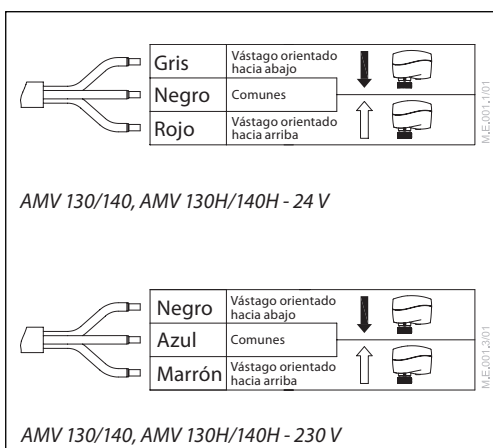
| Gris | Vástago orientado hacia abajo |
|---|---|
| Negro | Comunes |
| Rojo | Vástago orientado hacia arriba |

M.E.001_1/01

*AMV 130/140, AMV 130H/140H - 24 V*

| Negro | Vástago orientado hacia abajo |
|---|---|
| Azul | Comunes |
| Marrón | Vástago orientado hacia arriba |

M.E.001_3/01

*AMV 130/140, AMV 130H/140H - 230 V*